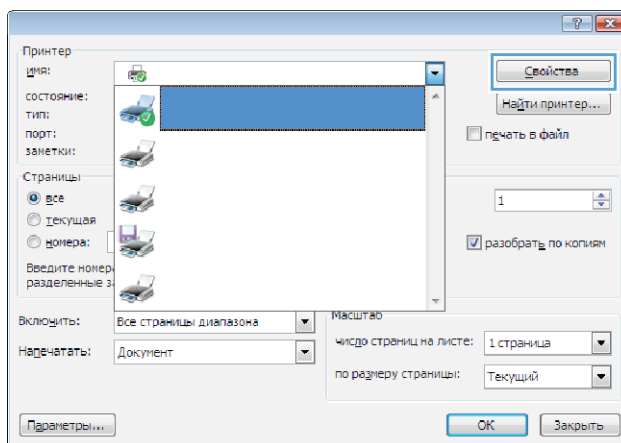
?

Принтер

имя:

состояние:

тип:

порт:

заметки:

Свойства

Найти принтер...

печать в файл

Страницы

все

текущая

номера:

Введите номер

разделенные з

1

разобрать по копиям

Включить: Все страницы диапазона

Напечатать: Документ

Масштаб

число страниц на листе: 1 страница

по размеру страницы: Текущий

Параметры...

ОК

Закрыть